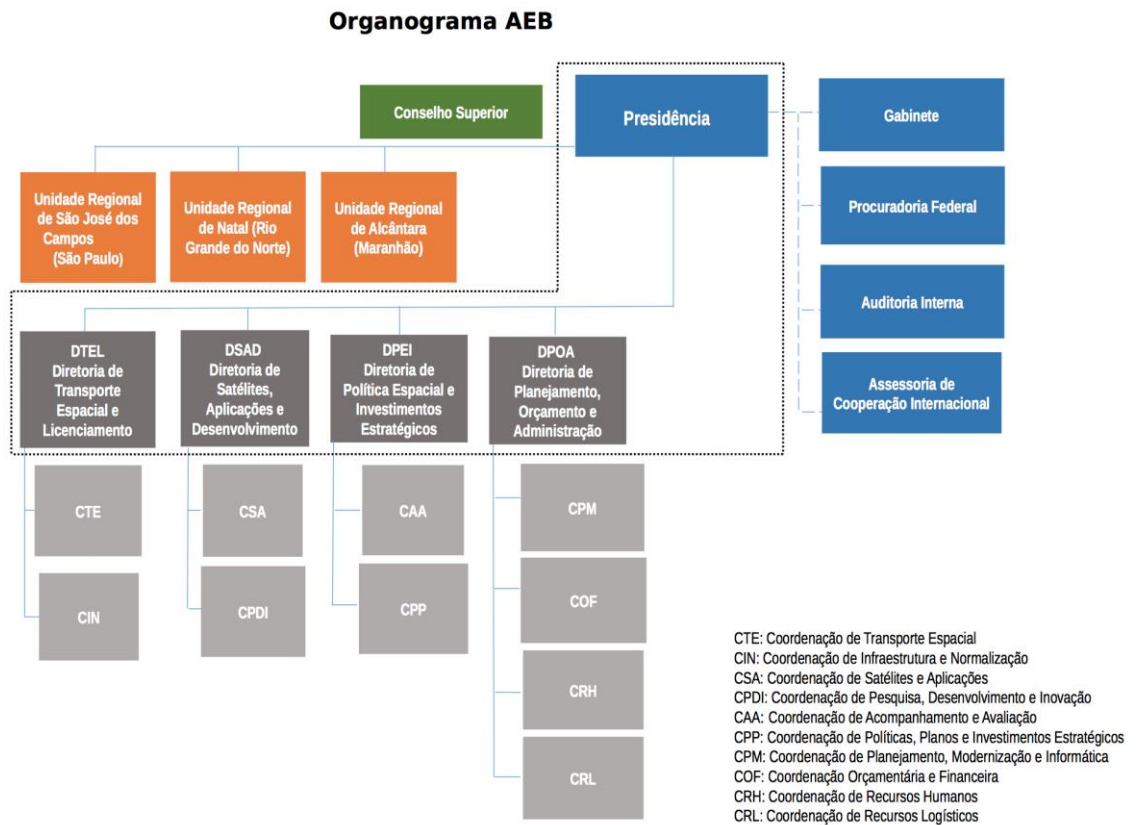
Organograma AEB

Conselho Superior

Presidência

Gabinete

Procuradoria Federal

Auditoria Interna

Assessoria de Cooperação Internacional

Unidade Regional de São José dos Campos (São Paulo)

Unidade Regional de Natal (Rio Grande do Norte)

Unidade Regional de Alcântara (Maranhão)

DTEL Diretoria de Transporte Espacial e Licenciamento

DSAD Diretoria de Satélites, Aplicações e Desenvolvimento

DPEI Diretoria de Política Espacial e Investimentos Estratégicos

DPOA Diretoria de Planejamento, Orçamento e Administração

CTE

CIN

CSA

CPDI

CAA

CPP

CPM

COF

CRH

CRL

CTE: Coordenação de Transporte Espacial
CIN: Coordenação de Infraestrutura e Normalização
CSA: Coordenação de Satélites e Aplicações
CPDI: Coordenação de Pesquisa, Desenvolvimento e Inovação
CAA: Coordenação de Acompanhamento e Avaliação
CPP: Coordenação de Políticas, Planos e Investimentos Estratégicos
CPM: Coordenação de Planejamento, Modernização e Informática
COF: Coordenação Orçamentária e Financeira
CRH: Coordenação de Recursos Humanos
CRL: Coordenação de Recursos Logísticos